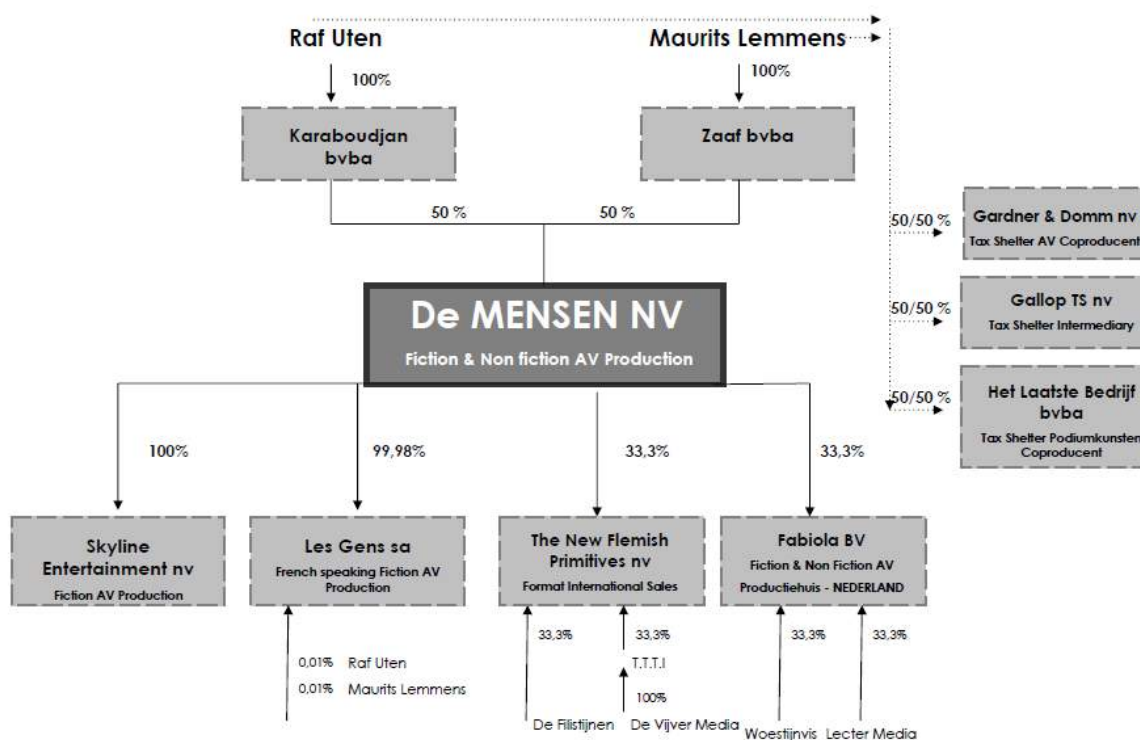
Raf Uten

Maurits Lemmens

100%

100%

Karaboudjan bvba

Zaaf bvba

50 %

50 %

De MENSEN NV

Fiction & Non fiction AV Production

50/50 %

Gardner & Domm nv

Tax Shelter AV Coproducent

50/50 %

Gallop TS nv

Tax Shelter Intermediary

50/50 %

Het Laatste Bedrijf bvba

Tax Shelter Podiumkunsten Coproducent

100%

99,98%

33,3%

33,3%

Skyline Entertainment nv

Fiction AV Production

Les Gens sa

French speaking Fiction AV Production

The New Flemish Primitives nv

Format International Sales

Fabiola BV

Fiction & Non Fiction AV

Productiehuis - NEDERLAND

0,01% Raf Uten

0,01% Maurits Lemmens

33,3%

33,3%

T.T.T.I

100%

De Filistijnen

De Vijver Media

33,3%

33,3%

Woestijnvis

Lecter Media